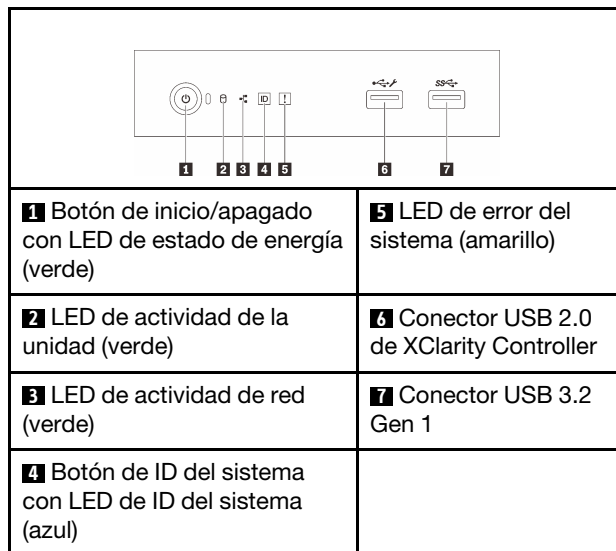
ID

1 2 3 4 5 6 7

| 1 Botón de inicio/apagado con LED de estado de energía (verde) | 5 LED de error del sistema (amarillo) |
|---|---|
| 2 LED de actividad de la unidad (verde) | 6 Conector USB 2.0 de XClarity Controller |
| 3 LED de actividad de red (verde) | 7 Conector USB 3.2 Gen 1 |
| 4 Botón de ID del sistema con LED de ID del sistema (azul) | |